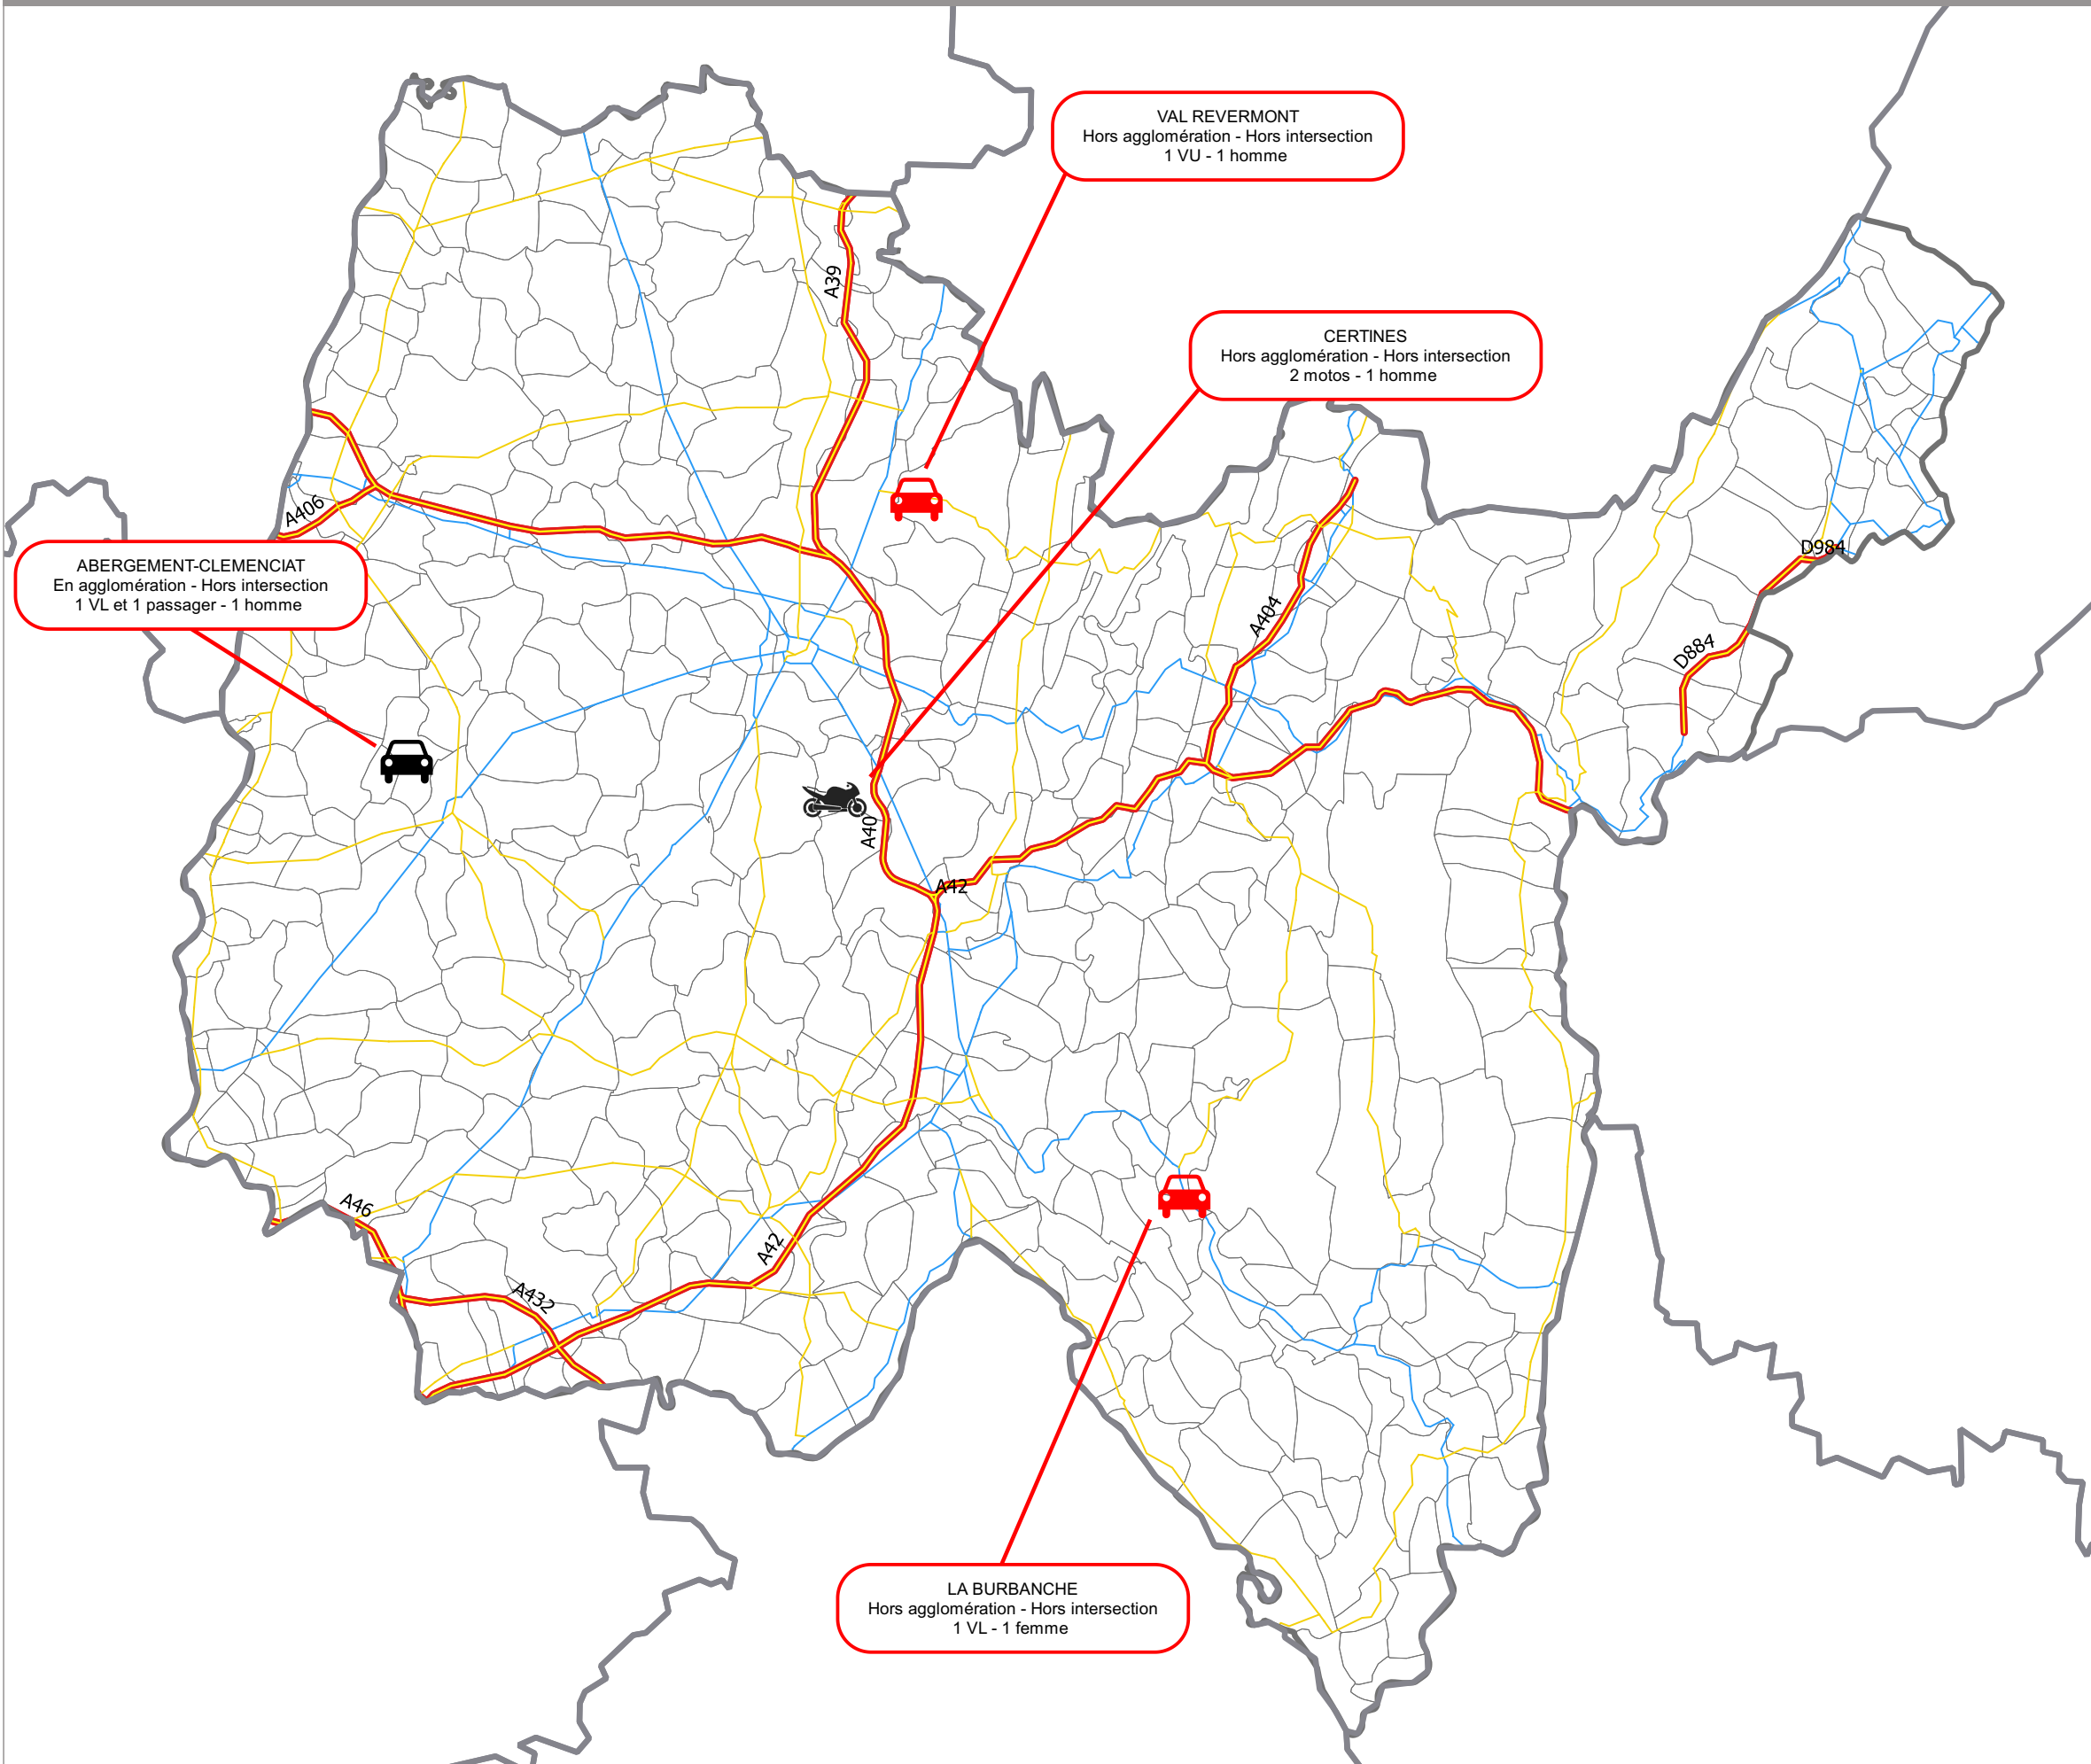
VAL REVERMONT
Hors agglomération - Hors intersection
1 VU - 1 homme

CERTINES
Hors agglomération - Hors intersection
2 motos - 1 homme

ABERGEMENT-CLEMENCIAT
En agglomération - Hors intersection
1 VL et 1 passager - 1 homme

LA BURBANCHE
Hors agglomération - Hors intersection
1 VL - 1 femme

A39
A406
A404
D984
D884
A40
A42
A46
A432
A42